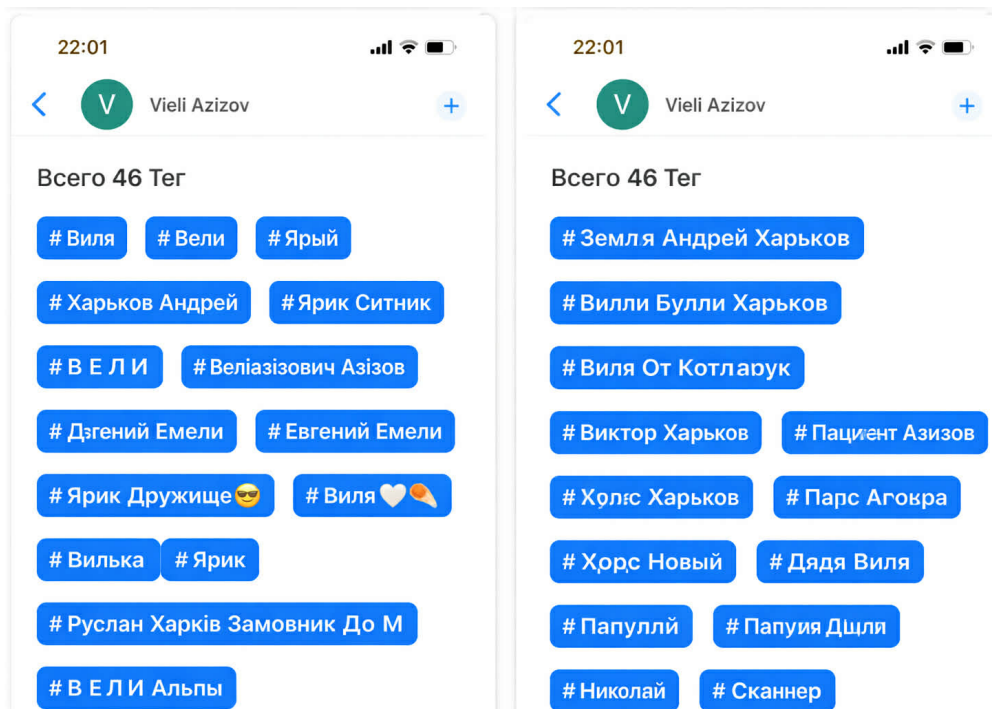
22:01

Vieli Azizov

Всего 46 Тег

# Виля # Вели # Ярый

# Харьков Андрей # Ярик Ситник

# В Е Л И # Веліазізович Азізов

# Дзгений Емели # Евгений Емели

# Ярик Дружище😎 # Виля 🤍

# Вилька # Ярик

# Руслан Харків Замовник До М

# В Е Л И Альпы

22:01

Vieli Azizov

Всего 46 Тег

# Земля Андрей Харьков

# Вилли Булли Харьков

# Виля От Котлаpук

# Виктор Харьков # Пациент Азизов

# Хорс Харьков # Парс Агокра

# Хорс Новый # Дядя Виля

# Папуллй # Папуия Дшла

# Николай # Сканнер